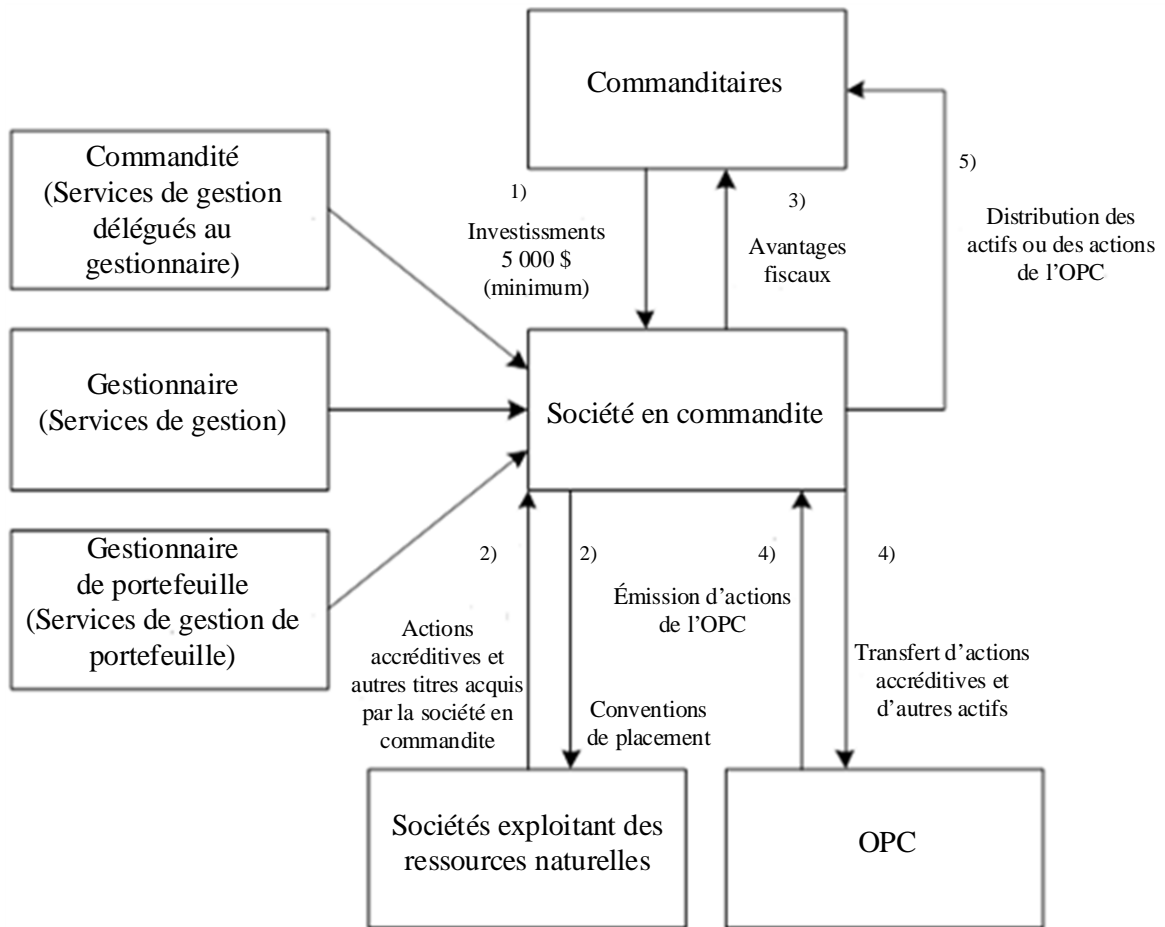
Commanditaires

Commandité (Services de gestion délégués au gestionnaire)

1) Investissments 5 000 $ (minimum)

3) Avantages fiscaux

5) Distribution des actifs ou des actions de l'OPC

Gestionnaire (Services de gestion)

Société en commandite

Gestionnaire de portefeuille (Services de gestion de portefeuille)

2) Actions accréditives et autres titres acquis par la société en commandite

2) Conventions de placement

4) Émission d'actions de l'OPC

4) Transfert d'actions accréditives et d'autres actifs

Sociétés exploitant des ressources naturelles

OPC